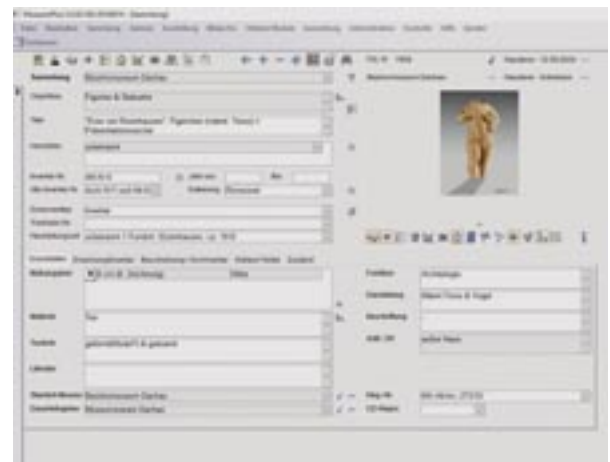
Sammlung | Museumsverein Dachau
Objektart | Figuren & Statuetten
Titel | "Frau von Rosenhausen" Figürchen (nackte Torso) / Fruchtbarkeitssymbole
Archäologie
Material | Ton
Technik | gebrannt/Brand(?) & gebrannt
Standort Museum | Museumsverein Dachau
Eigentümer | Museumsverein Dachau
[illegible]